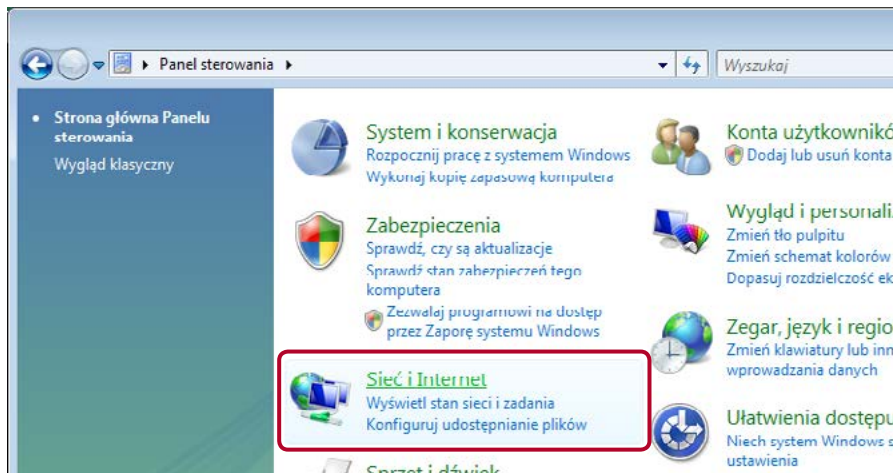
Panel sterowania

Wyszukaj

Strona główna Panelu sterowania

Wygląd klasyczny

System i konserwacja

Rozpocznij pracę z systemem Windows

Wykonaj kopię zapasową komputera

Zabezpieczenia

Sprawdź, czy są aktualizacje

Sprawdź stan zabezpieczeń tego komputera

Zezwalaj programowi na dostęp przez Zaporę systemu Windows

Sieć i Internet

Wyświetl stan sieci i zadania

Konfiguruj udostępnianie plików

Sprzęt i dźwięk

Konta użytkownikó

Dodaj lub usuń konta

Wygląd i personali

Zmień tło pulpitu

Zmień schemat kolorów

Dopasuj rozdzielczość ek

Zegar, język i regio

Zmień klawiatury lub inn

wprowadzania danych

Ułatwienia dostępu

Niech system Windows s

ustawienia